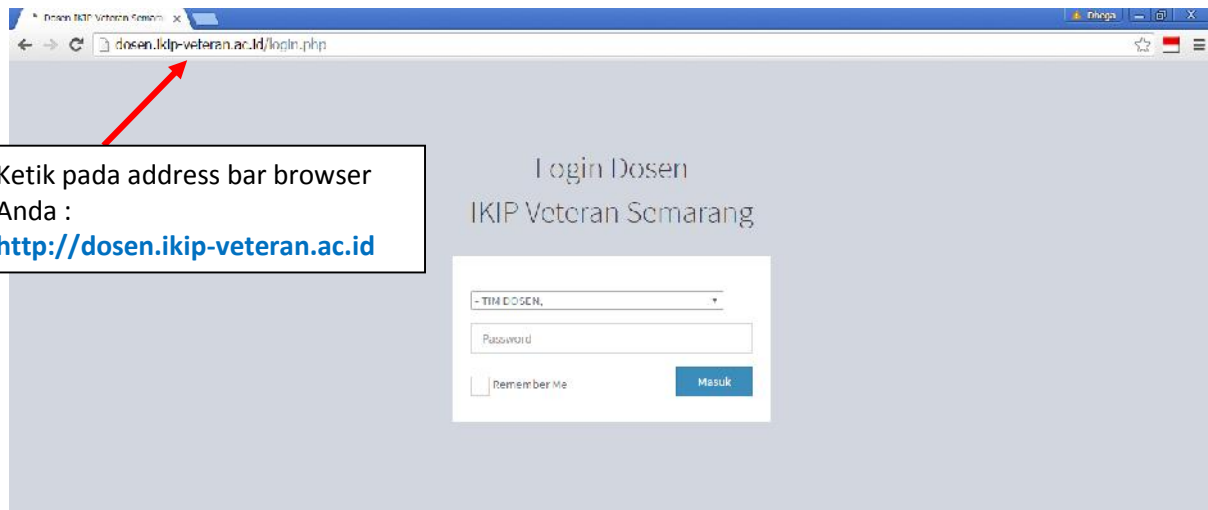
Dosen IKIP Veteran Semar ×

Dhega

dosen.ikip-veteran.ac.id/login.php

Ketik pada address bar browser Anda :
http://dosen.ikip-veteran.ac.id

Login Dosen
IKIP Veteran Semarang

- TIM DOSEN,

Password

Remember Me

Masuk